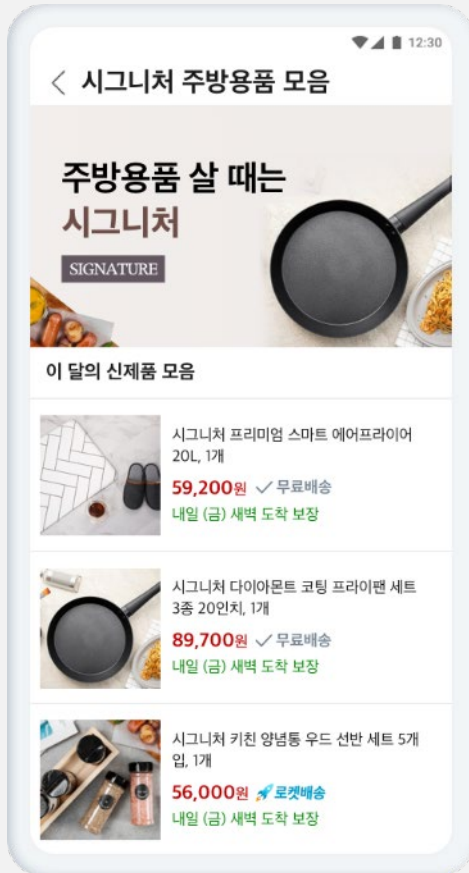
12:30

< 시그니처 주방용품 모음

주방용품 살 때는
시그니처

SIGNATURE

이 달의 신제품 모음

시그니처 프리미엄 스마트 에어프라이어 20L, 1개
59,200원 ✓ 무료배송
내일 (금) 새벽 도착 보장

시그니처 다이아몬트 코팅 프라이팬 세트 3종 20인치, 1개
89,700원 ✓ 무료배송
내일 (금) 새벽 도착 보장

시그니처 키친 양념통 우드 선반 세트 5개입, 1개
56,000원 로켓배송
내일 (금) 새벽 도착 보장